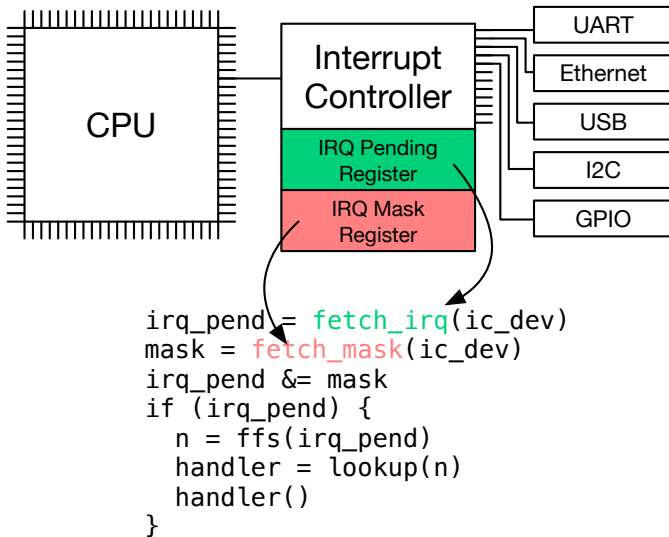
CPU

Interrupt Controller

IRQ Pending Register

IRQ Mask Register

UART

Ethernet

USB

I2C

GPIO

irq_pend = fetch_irq(ic_dev)
mask = fetch_mask(ic_dev)
irq_pend &= mask
if (irq_pend) {
  n = ffs(irq_pend)
  handler = lookup(n)
  handler()
}